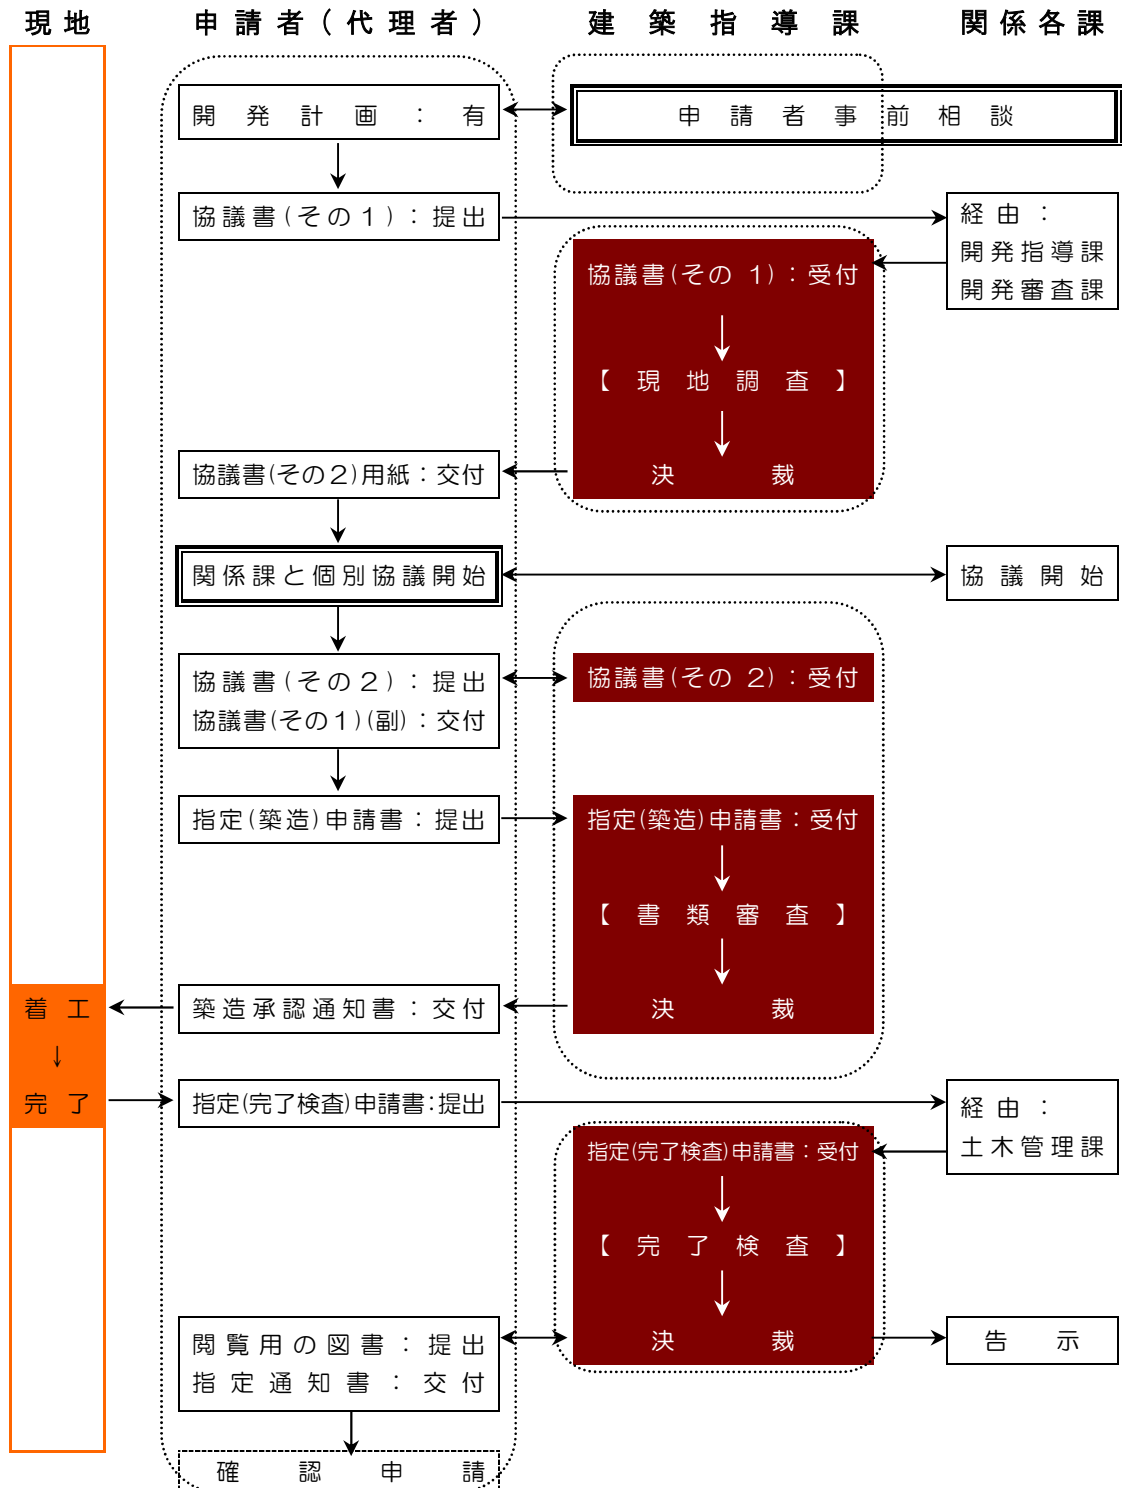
現地　申請者（代理者）　建築指導課　関係各課

開発計画：有

申請者事前相談

協議書（その１）：提出

経由：
開発指導課
開発審査課

協議書（その 1）：受付
↓
【現地調査】
↓
決裁

協議書(その2)用紙：交付

関係課と個別協議開始

協議開始

協議書（その２）：提出
協議書(その１)(副)：交付

協議書(その 2)：受付

指定(築造)申請書：提出

指定(築造)申請書：受付
↓
【書類審査】
↓
決裁

着工
↓
完了

築造承認通知書：交付

指定(完了検査)申請書:提出

経由：
土木管理課

指定(完了検査)申請書：受付
↓
【完了検査】
↓
決裁

閲覧用の図書：提出
指定通知書：交付

告示

確認申請